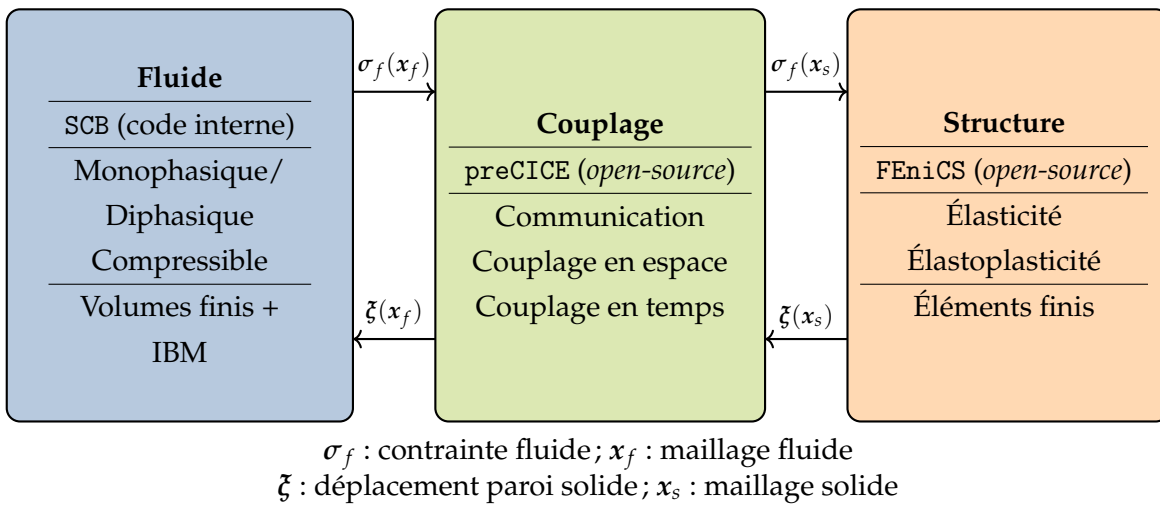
**Fluide**
SCB (code interne)
Monophasique/
Diphasique
Compressible
Volumes finis +
IBM

$\sigma_f(x_f)$

$\xi(x_f)$

**Couplage**
preCICE (*open-source*)
Communication
Couplage en espace
Couplage en temps

$\sigma_f(x_s)$

$\xi(x_s)$

**Structure**
FEniCS (*open-source*)
Élasticité
Élastoplasticité
Éléments finis

$\sigma_f$ : contrainte fluide ; $x_f$ : maillage fluide
$\xi$ : déplacement paroi solide ; $x_s$ : maillage solide